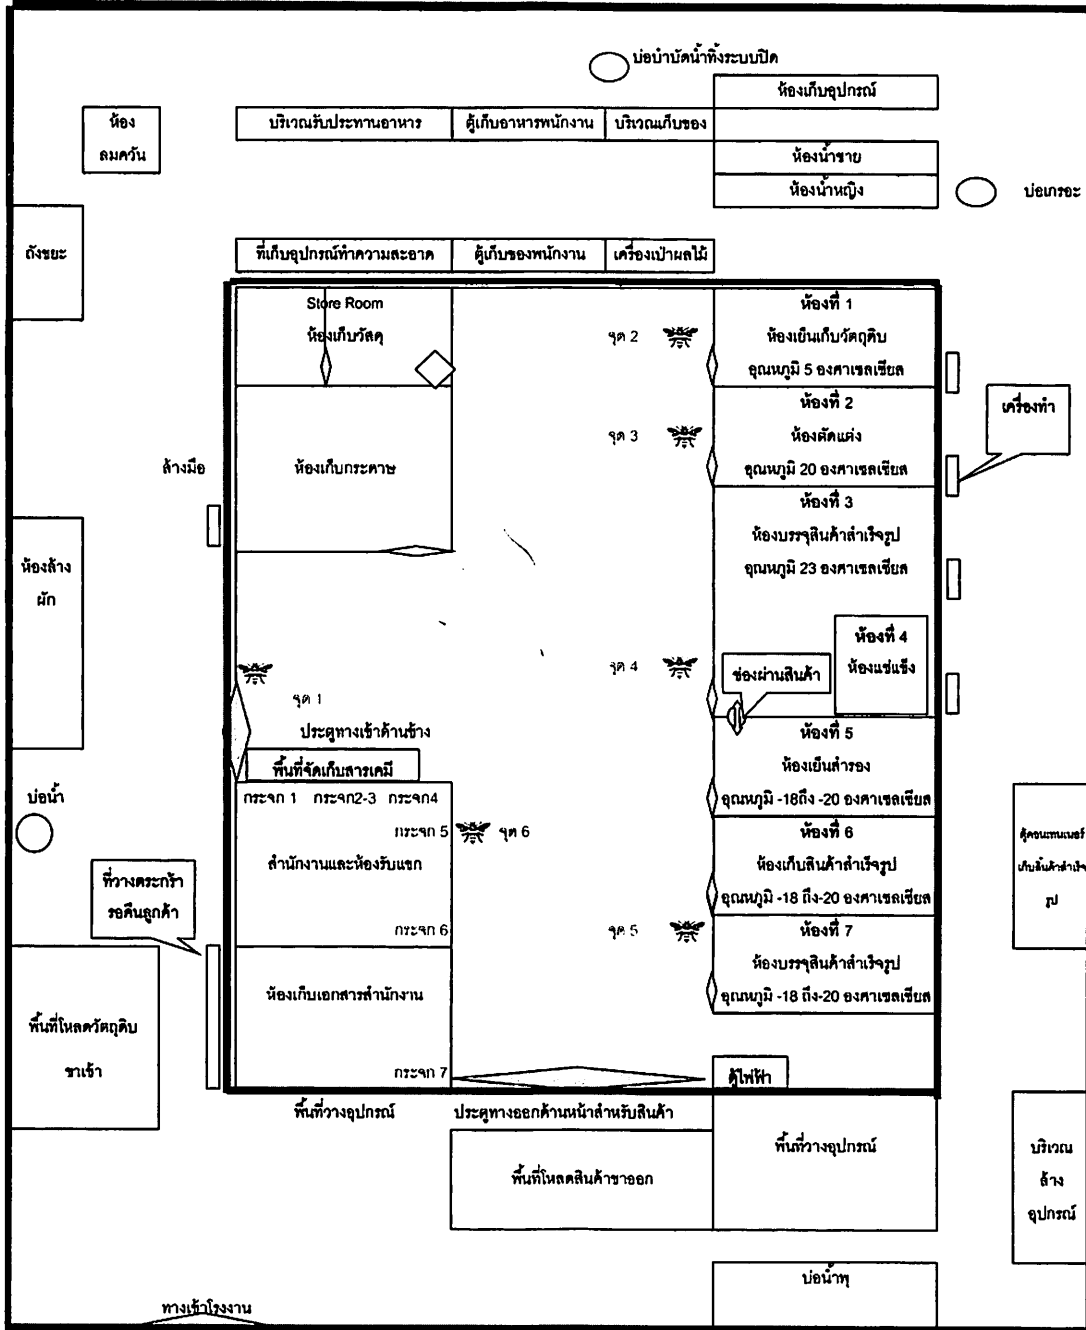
บ่อบำบัดน้ำทิ้งระบบปิด

ห้องเก็บอุปกรณ์

ห้อง ลมควัน

บริเวณรับประทานอาหาร | ตู้เก็บอาหารพนักงาน | บริเวณเก็บของ

ห้องน้ำชาย

ห้องน้ำหญิง

บ่อเกรอะ

ถังขยะ

ที่เก็บอุปกรณ์ทำความสะอาด | ตู้เก็บของพนักงาน | เครื่องเป่าผลไม้

Store Room
ห้องเก็บวัสดุ

จุด 2

ห้องที่ 1
ห้องเย็นเก็บวัตถุดิบ
อุณหภูมิ 5 องศาเซลเซียส

ห้องที่ 2
ห้องตัดแต่ง
อุณหภูมิ 20 องศาเซลเซียส

จุด 3

เครื่องทำ

ล้างมือ

ห้องเก็บกระดาษ

ห้องที่ 3
ห้องบรรจุสินค้าสำเร็จรูป
อุณหภูมิ 23 องศาเซลเซียส

ห้องล้าง ผัก

ห้องที่ 4
ห้องแช่แข็ง

จุด 4

ช่องผ่านสินค้า

จุด 1

ประตูทางเข้าด้านข้าง

ห้องที่ 5
ห้องเย็นสำรอง
อุณหภูมิ -18ถึง -20 องศาเซลเซียส

พื้นที่จัดเก็บสารเคมี

บ่อน้ำ

กระจก 1 กระจก2-3 กระจก4

กระจก 5

จุด 6

ห้องที่ 6
ห้องเก็บสินค้าสำเร็จรูป
อุณหภูมิ -18 ถึง-20 องศาเซลเซียส

ตู้คอนเทนเนอร์ เก็บสินค้าสำเร็จ รูป

สำนักงานและห้องรับแขก

ที่วางตะกร้า รอคืนลูกค้า

กระจก 6

จุด 5

ห้องที่ 7
ห้องบรรจุสินค้าสำเร็จรูป
อุณหภูมิ -18 ถึง-20 องศาเซลเซียส

พื้นที่โหลดวัตถุดิบ ขาเข้า

ห้องเก็บเอกสารสำนักงาน

กระจก 7

ตู้ไฟฟ้า

พื้นที่วางอุปกรณ์

ประตูทางออกด้านหน้าสำหรับสินค้า

พื้นที่วางอุปกรณ์

บริเวณ ล้าง อุปกรณ์

พื้นที่โหลดสินค้าขาออก

บ่อน้ำทุ

ทางเข้าโรงงาน